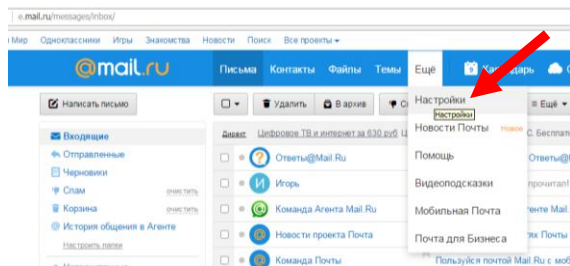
e.mail.ru/messages/inbox/

Мир Одноклассники Игры Знакомства Новости Поиск Все проекты

@mail.ru

Письма Контакты Файлы Темы Ещё Календарь

Написать письмо

Удалить В архив

Ещё

Входящие
Отправленные
Черновики
Спам очистить
Корзина очистить
История общения в Агенте
Настроить папки

Директ Цифровое ТВ и интернет за 630 руб

Ответы@Mail.Ru
Игорь
Команда Агента Mail.Ru
Новости проекта Почта
Команда Почты

Настройки
Настройки
Новости Почты Новое
Помощь
Видеоподсказки
Мобильная Почта
Почта для Бизнеса

С. Бесплат
прочитал!
Mail.Ru
ях Почты
Mail.Ru

Пользуйся почтой Mail.Ru на